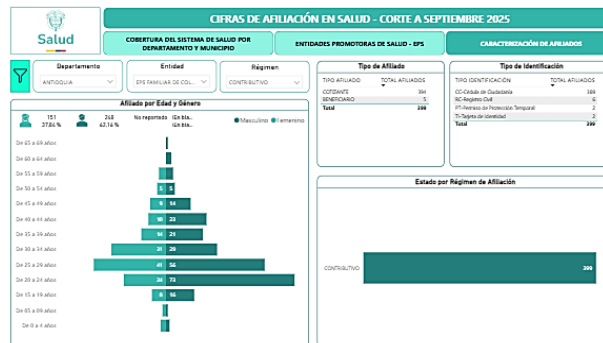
Salud

CIFRAS DE AFILIACIÓN EN SALUD - CORTE A SEPTIEMBRE 2025

COBERTURA DEL SISTEMA DE SALUD POR DEPARTAMENTO Y MUNICIPIO

ENTIDADES PROMOTORAS DE SALUD - EPS

CARACTERIZACIÓN DE AFILIADOS

Departamento
ANTIOQUIA

Entidad
EPS FAMILIAR DE CO...

Régimen
CONTRIBUTIVO

Afiliado por Edad y Género

151
37,84 %

248
62,16 %

No reportado (En bla...
(En bla...

Masculino Femenino

De 65 a 69 años
De 60 a 64 años
De 55 a 59 años
De 50 a 54 años 5 5
De 45 a 49 años 9 14
De 40 a 44 años 18 23
De 35 a 39 años 8 23
De 30 a 34 años 31 29
De 25 a 29 años 41 56
De 20 a 24 años 26 73
De 15 a 19 años 8 16
De 05 a 09 años
De 0 a 4 años

Tipo de Afiliado

| TIPO AFILIADO | TOTAL AFILIADOS |
|---|---|
| COTIZANTE | 394 |
| BENEFICIARIO | 5 |
| Total | 399 |

Tipo de Identificación

| TIPO IDENTIFICACIÓN | TOTAL AFILIADOS |
|---|---|
| CC-Cédula de Ciudadanía | 389 |
| RC-Registro Civil | 6 |
| PT-Permiso de Protección Temporal | 2 |
| TI-Tarjeta de Identidad | 2 |
| Total | 399 |

Estado por Régimen de Afiliación

CONTRIBUTIVO 399